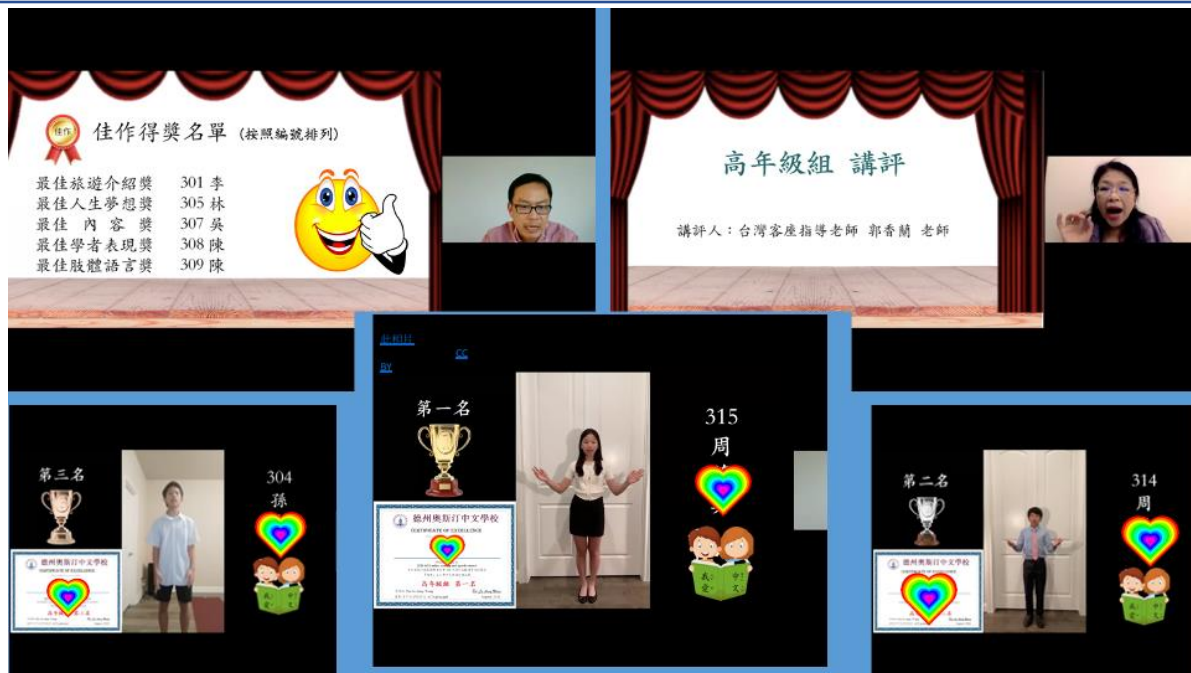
佳作
佳作得獎名單 (按照編號排列)

最佳旅遊介紹獎 301 李
最佳人生夢想獎 305 林
最佳 內容 獎 307 吳
最佳學者表現獎 308 陳
最佳肢體語言獎 309 陳

高年級組 講評

講評人：台灣客座指導老師 郭香蘭 老師

第一名

315
周

德州奧斯汀中文學校
CERTIFICATE OF EXCELLENCE
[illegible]
高年級組 第一名

我 愛 中 文

第三名

304
孫

德州奧斯汀中文學校
CERTIFICATE OF EXCELLENCE
高年級組 第三名

第二名

314
周

德州奧斯汀中文學校
CERTIFICATE OF EXCELLENCE

我 愛 中 文